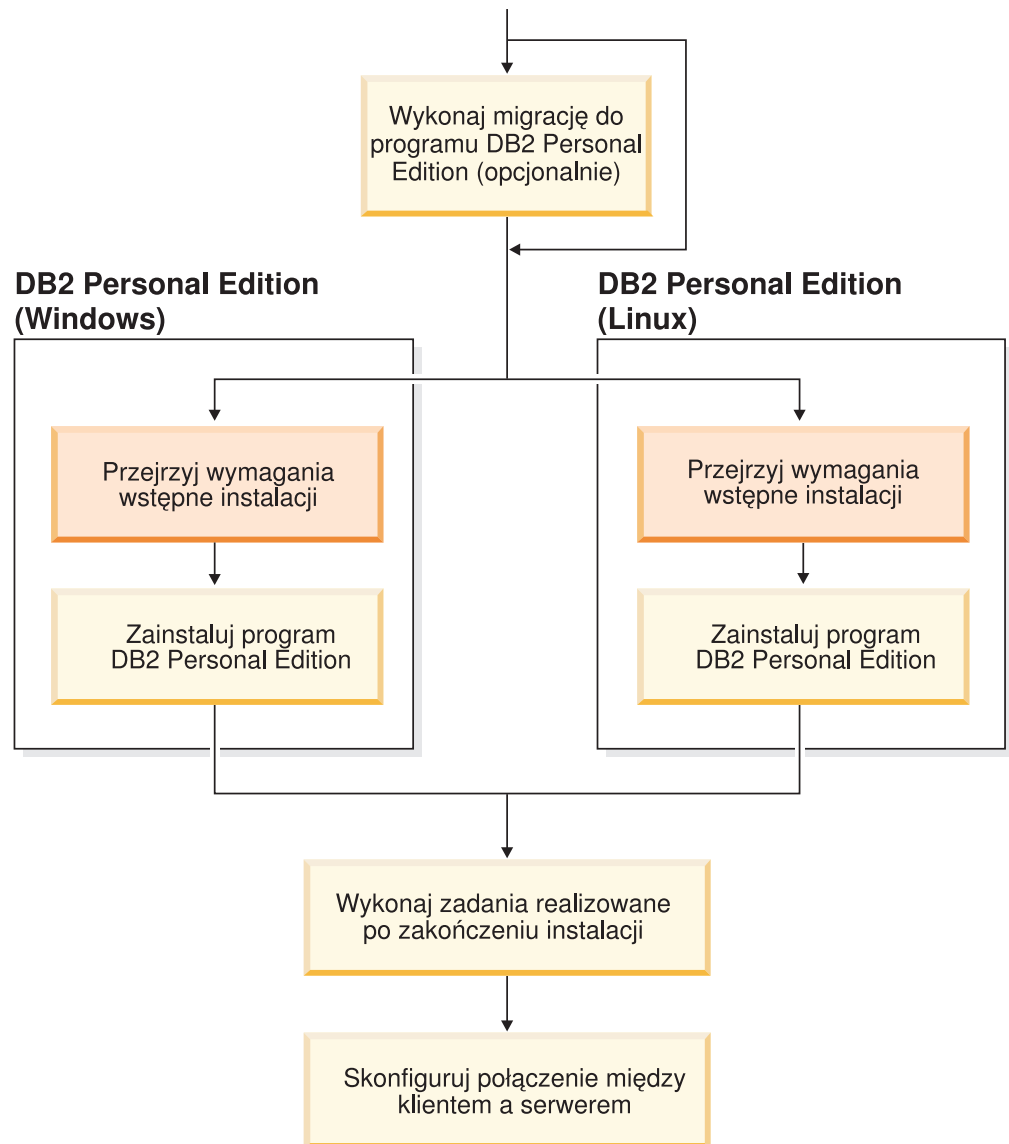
Wykonaj migrację do programu DB2 Personal Edition (opcjonalnie)

DB2 Personal Edition (Windows)

Przejrzyj wymagania wstępne instalacji

Zainstaluj program DB2 Personal Edition

DB2 Personal Edition (Linux)

Przejrzyj wymagania wstępne instalacji

Zainstaluj program DB2 Personal Edition

Wykonaj zadania realizowane po zakończeniu instalacji

Skonfiguruj połączenie między klientem a serwerem